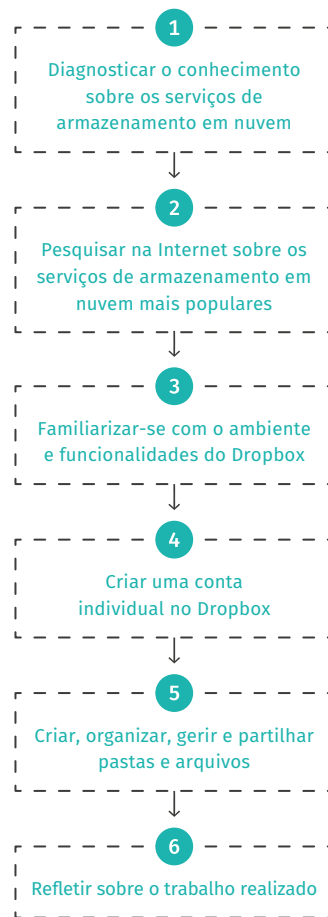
1

Diagnosticar o conhecimento sobre os serviços de armazenamento em nuvem

2

Pesquisar na Internet sobre os serviços de armazenamento em nuvem mais populares

3

Familiarizar-se com o ambiente e funcionalidades do Dropbox

4

Criar uma conta individual no Dropbox

5

Criar, organizar, gerir e partilhar pastas e arquivos

6

Refletir sobre o trabalho realizado